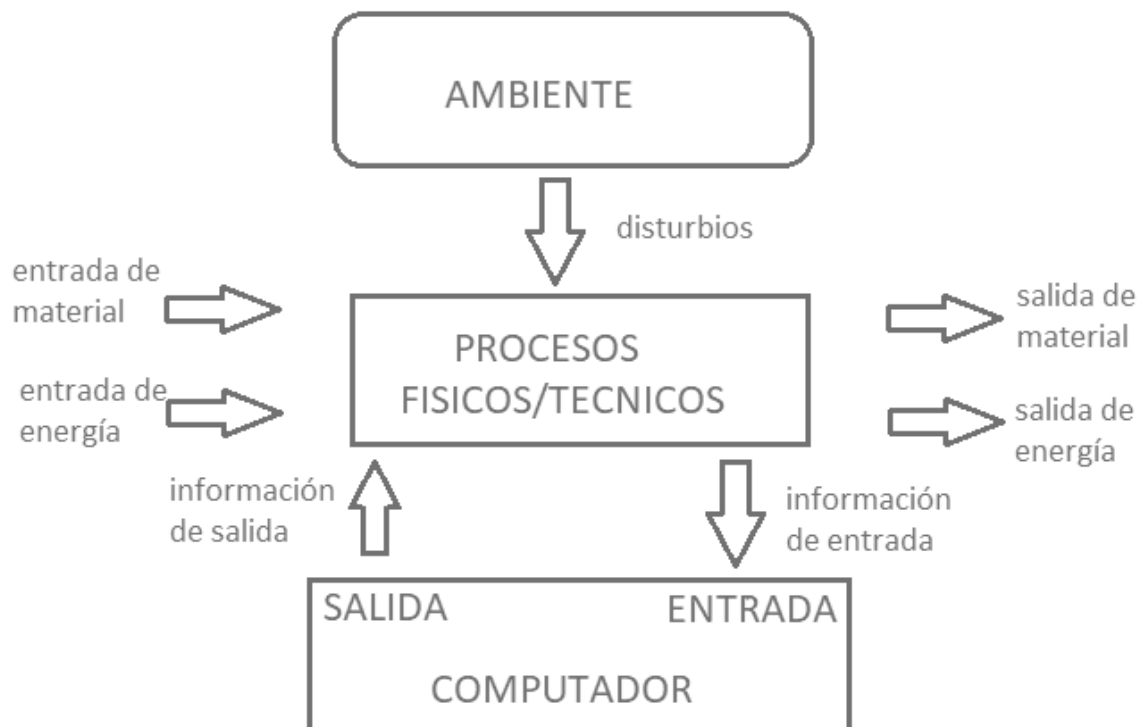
AMBIENTE

disturbios

entrada de material

entrada de energía

PROCESOS FISICOS/TECNICOS

salida de material

salida de energía

información de salida

información de entrada

SALIDA

ENTRADA

COMPUTADOR